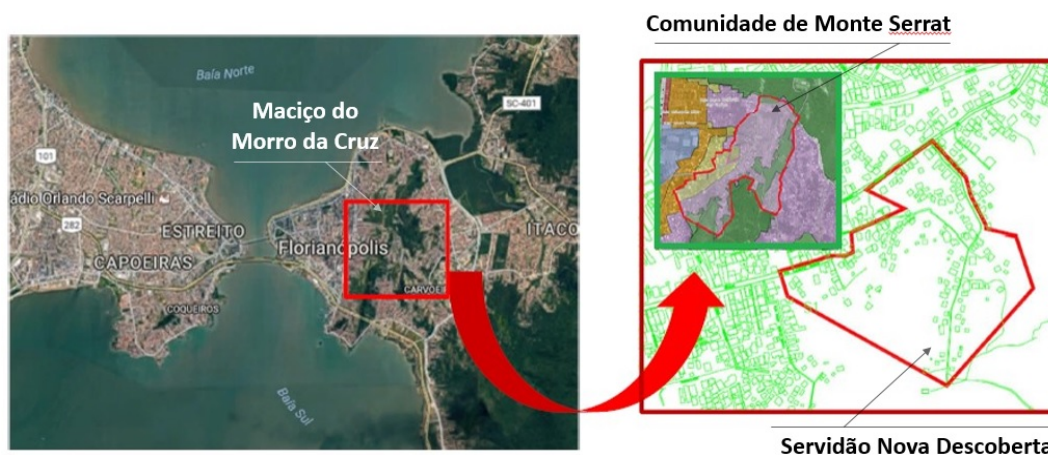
Comunidade de Monte Serrat

Baía Norte

SC-401

101

Maciço do Morro da Cruz

ádio Orlando Scarpelli

282

ESTREITO

Florianópolis

ITACO

CAPOEIRAS

CARVOEI

COQUEIROS

Baía Sul

Servidão Nova Descoberta